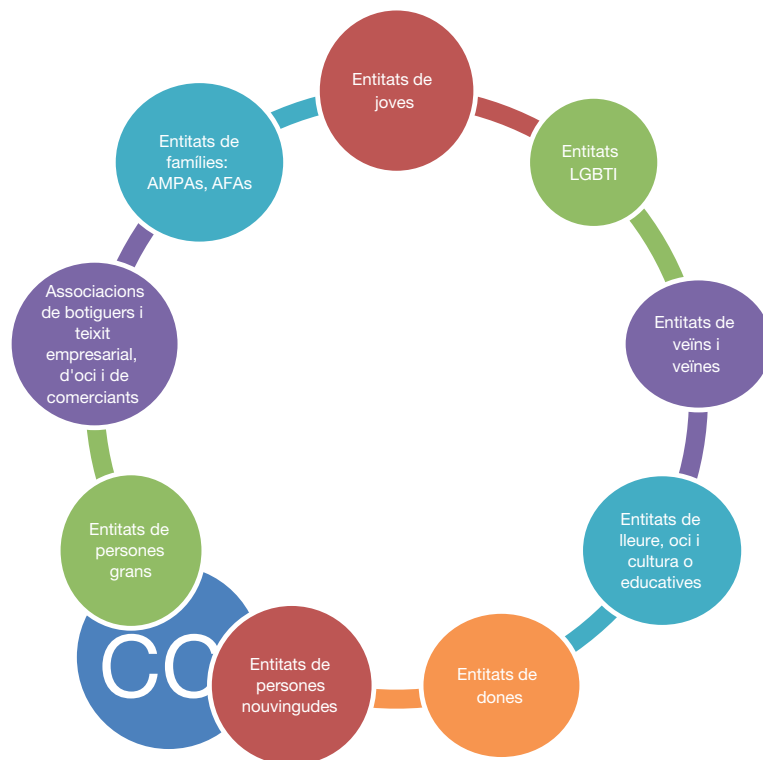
Entitats de joves

Entitats LGBTI

Entitats de veïns i veïnes

Entitats de lleure, oci i cultura o educatives

Entitats de dones

Entitats de persones nouvingudes

CO

Entitats de persones grans

Associacions de botiguers i teixit empresarial, d'oci i de comerciants

Entitats de famílies: AMPAs, AFAs